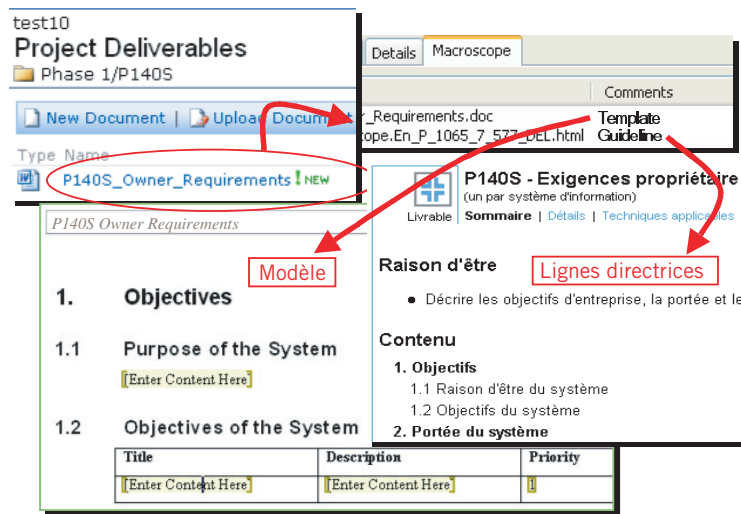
test10
Project Deliverables
Phase 1/P140S

New Document | Upload Docum

Type Name
P140S_Owner_Requirements ! NEW

Details | Macroscope

Comments
_Requirements.doc Template
ope.En_P_1065_7_577_DEL.html Guideline

P140S Owner Requirements

Modèle

1. Objectives

1.1 Purpose of the System

[Enter Content Here]

1.2 Objectives of the System

| Title | Description | Priority |
|---|---|---|
| [Enter Content Here] | [Enter Content Here] | 1 |

Livrable

P140S - Exigences propriétaire
(un par système d'information)
Sommaire | Détails | Techniques applicables

Lignes directrices

Raison d'être

● Décrire les objectifs d'entreprise, la portée et le

Contenu

1. Objectifs
1.1 Raison d'être du système
1.2 Objectifs du système
2. Portée du système